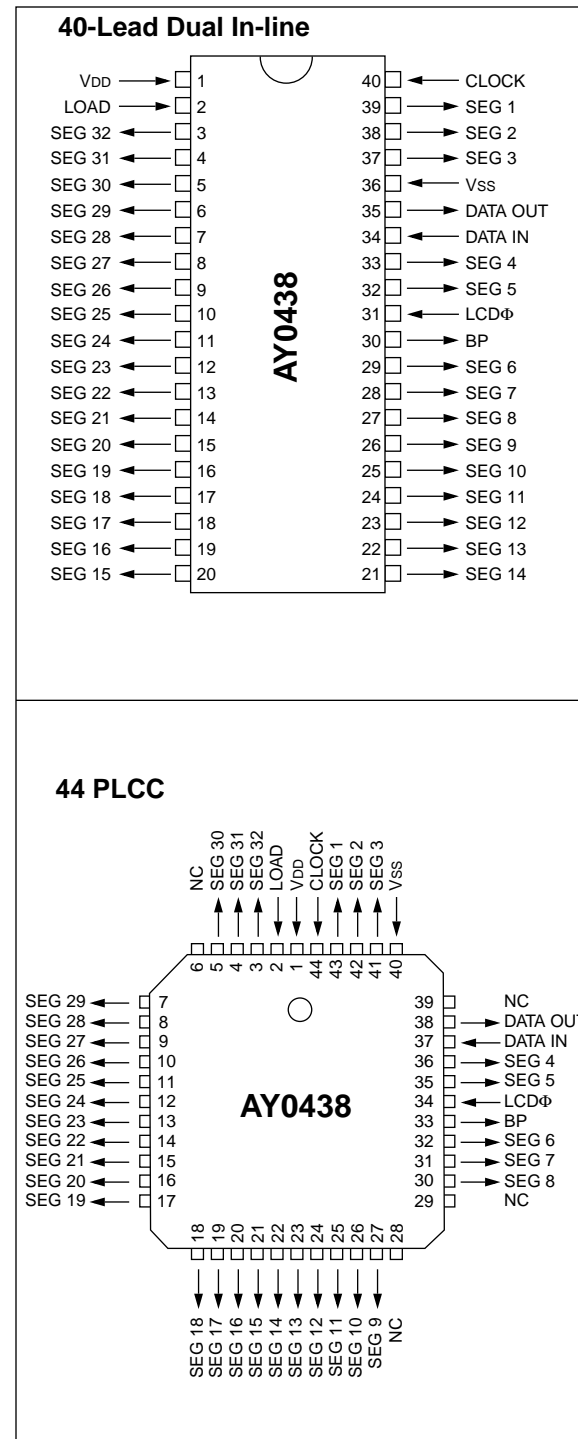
40-Lead Dual In-line

VDD 1
LOAD 2
SEG 32 3
SEG 31 4
SEG 30 5
SEG 29 6
SEG 28 7
SEG 27 8
SEG 26 9
SEG 25 10
SEG 24 11
SEG 23 12
SEG 22 13
SEG 21 14
SEG 20 15
SEG 19 16
SEG 18 17
SEG 17 18
SEG 16 19
SEG 15 20

AY0438

40 CLOCK
39 SEG 1
38 SEG 2
37 SEG 3
36 Vss
35 DATA OUT
34 DATA IN
33 SEG 4
32 SEG 5
31 LCDΦ
30 BP
29 SEG 6
28 SEG 7
27 SEG 8
26 SEG 9
25 SEG 10
24 SEG 11
23 SEG 12
22 SEG 13
21 SEG 14

44 PLCC

NC 6
SEG 30 5
SEG 31 4
SEG 32 3
LOAD 2
VDD 1
CLOCK 44
SEG 1 43
SEG 2 42
SEG 3 41
Vss 40

SEG 29 7
SEG 28 8
SEG 27 9
SEG 26 10
SEG 25 11
SEG 24 12
SEG 23 13
SEG 22 14
SEG 21 15
SEG 20 16
SEG 19 17

AY0438

39 NC
38 DATA OUT
37 DATA IN
36 SEG 4
35 SEG 5
34 LCDΦ
33 BP
32 SEG 6
31 SEG 7
30 SEG 8
29 NC

18 SEG 18
19 SEG 17
20 SEG 16
21 SEG 15
22 SEG 14
23 SEG 13
24 SEG 12
25 SEG 11
26 SEG 10
27 SEG 9
28 NC